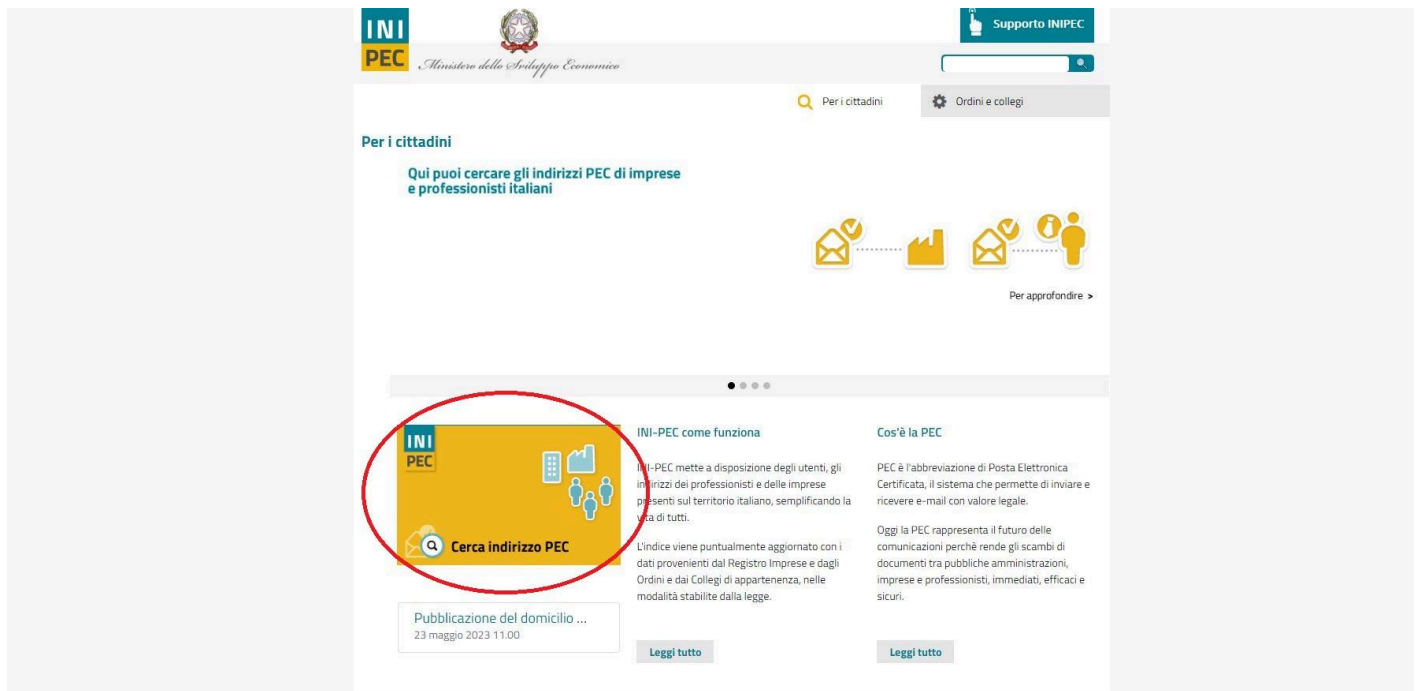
INI
PEC
Ministero dello Sviluppo Economico

Supporto INIPEC

Per i cittadini
Ordini e collegi

Per i cittadini

Qui puoi cercare gli indirizzi PEC di imprese e professionisti italiani

Per approfondire >

INI
PEC
Cerca indirizzo PEC

Pubblicazione del domicilio ...
23 maggio 2023 11.00

INI-PEC come funziona

INI-PEC mette a disposizione degli utenti, gli indirizzi dei professionisti e delle imprese presenti sul territorio italiano, semplificando la vita di tutti.

L'indice viene puntualmente aggiornato con i dati provenienti dal Registro Imprese e dagli Ordini e dai Collegi di appartenenza, nelle modalità stabilite dalla legge.

Leggi tutto

Cos'è la PEC

PEC è l'abbreviazione di Posta Elettronica Certificata, il sistema che permette di inviare e ricevere e-mail con valore legale.

Oggi la PEC rappresenta il futuro delle comunicazioni perchè rende gli scambi di documenti tra pubbliche amministrazioni, imprese e professionisti, immediati, efficaci e sicuri.

Leggi tutto